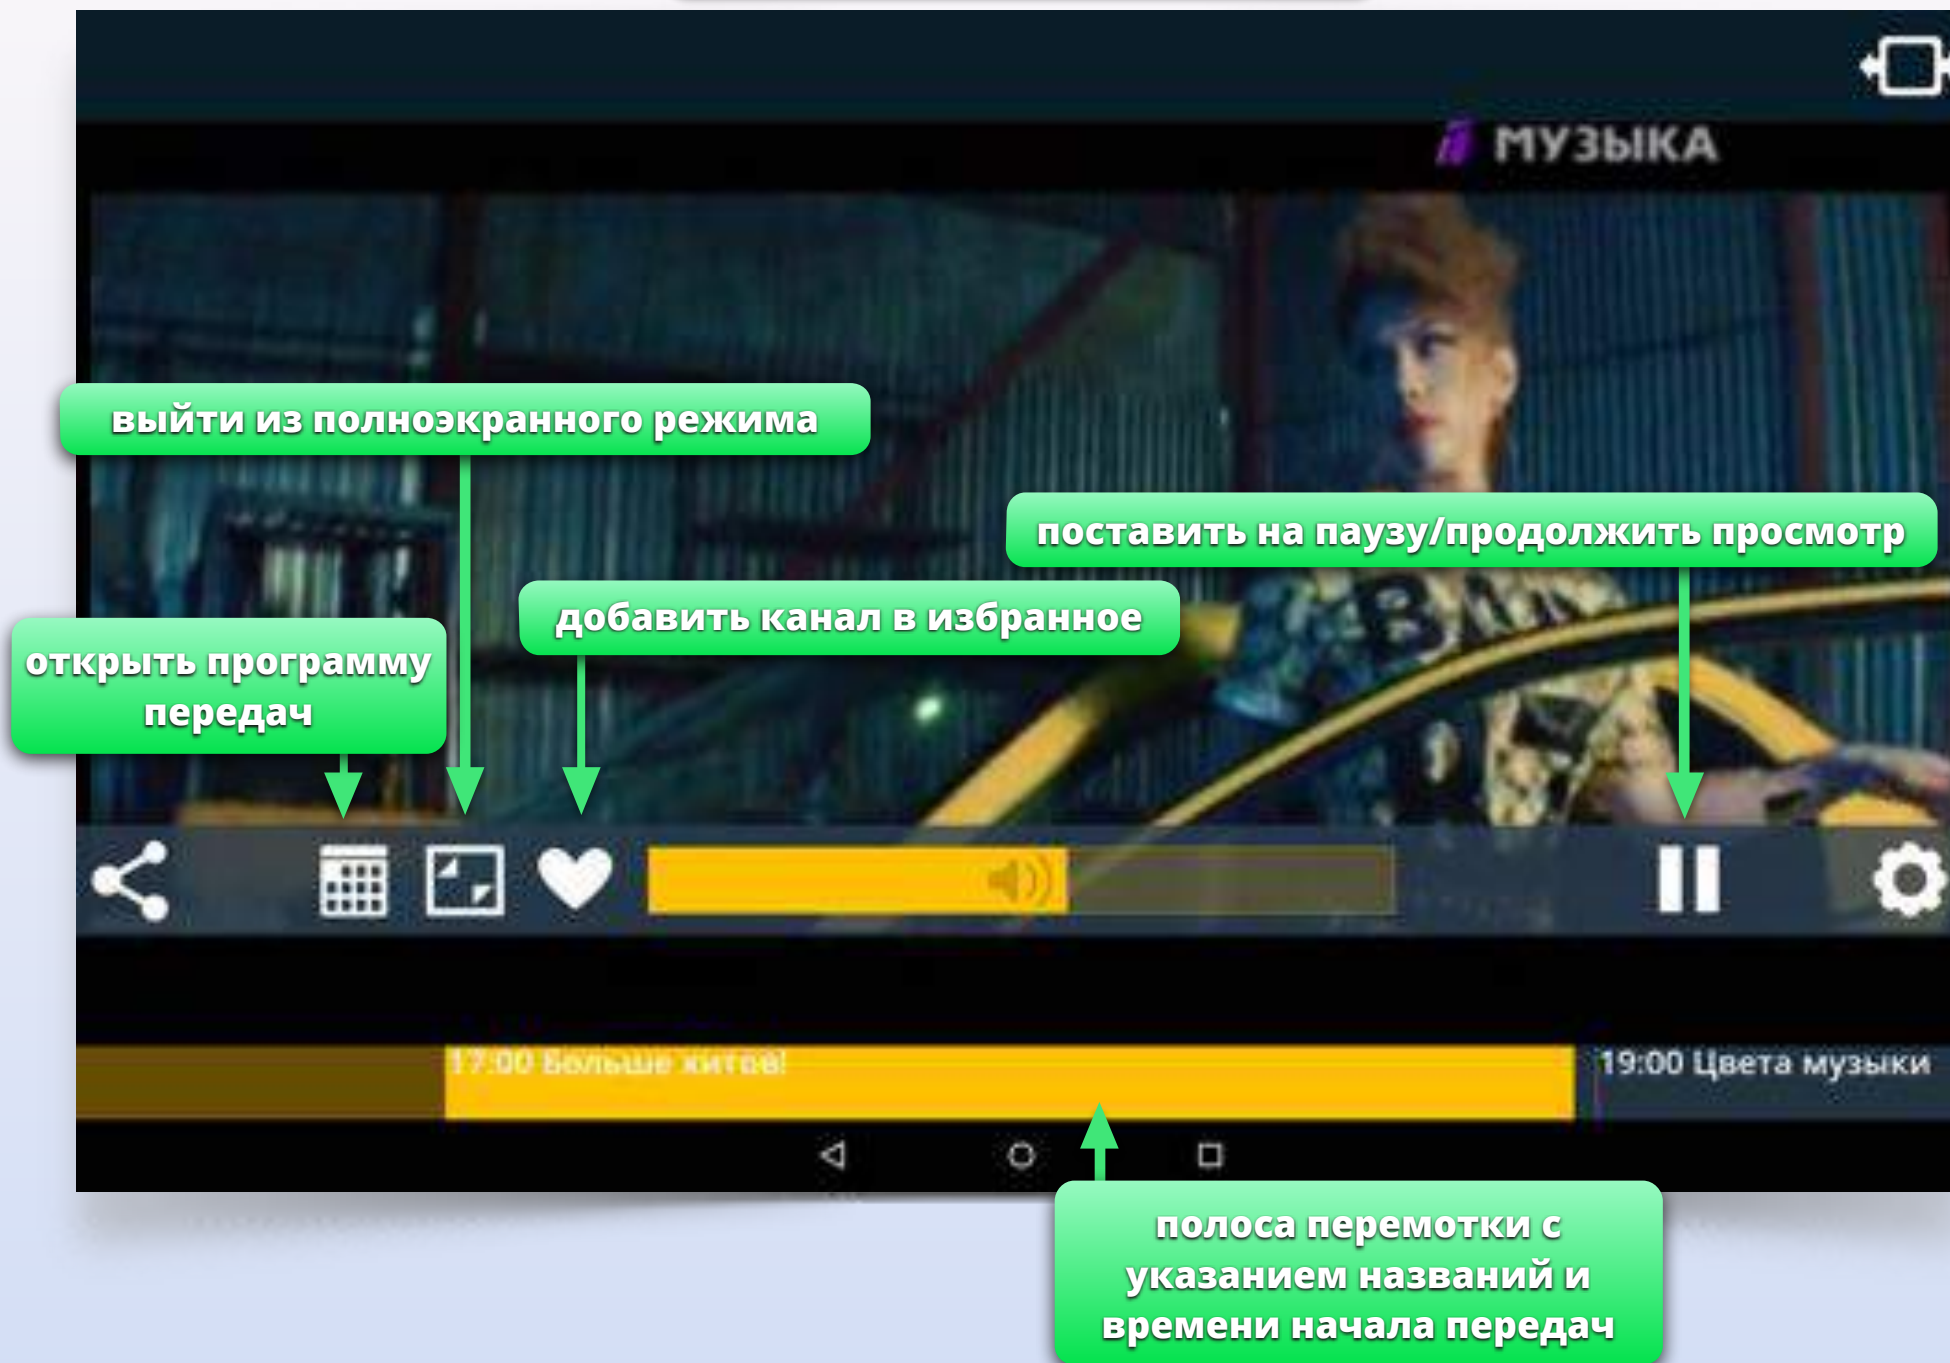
МУЗЫКА

выйти из полноэкранного режима

поставить на паузу/продолжить просмотр

добавить канал в избранное

открыть программу передач

17:00 Больше хитов!

19:00 Цвета музыки

полоса перемотки с указанием названий и времени начала передач